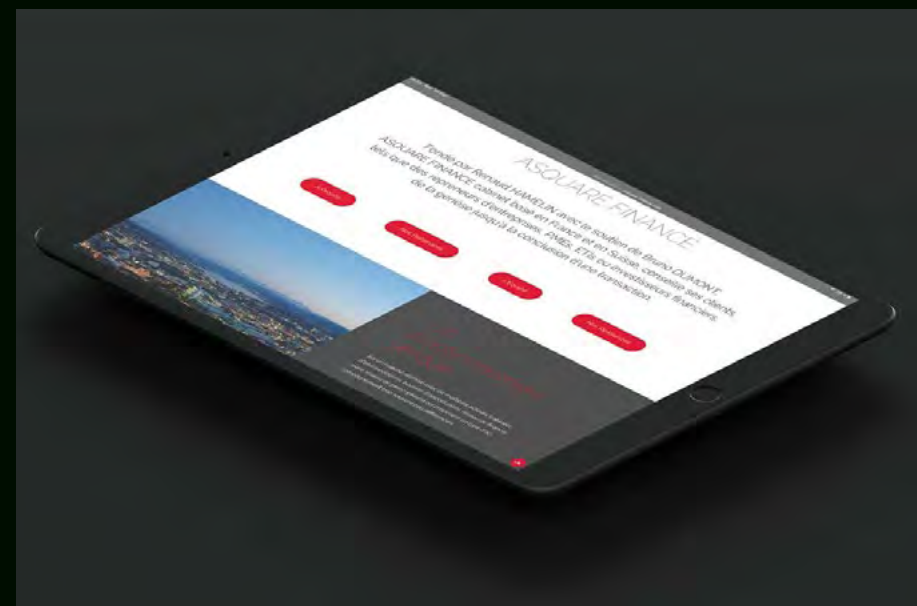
ASQUARE FINANCE

Fondée par Renaud HAMELIN avec le soutien de Bruno DUMONT, ASQUARE FINANCE conseille ses clients tels que des repreneurs d'entreprises, PME, ETIs ou investisseurs financiers, de la genèse jusqu'à la conclusion d'une transaction.

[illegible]

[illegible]

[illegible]

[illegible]

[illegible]